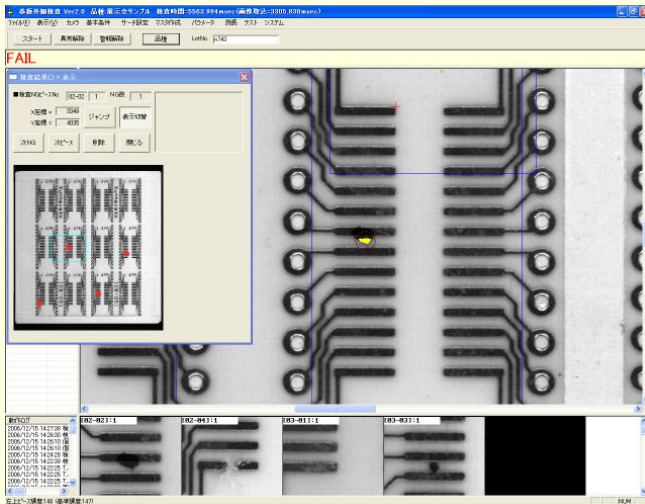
基板外観検査 Ver2.0 品種 展示会サンプル 検査時間:5563.984msec(画像取込=3305.838msec)

ファイル(F) 表示(V) カメラ 基本条件 サーチ設定 マスタ作成 パラメータ 画像 テスト システム

スタート 異常解除 警報解除 品種 LotNo. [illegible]

FAIL

検査結果〇×表示

■検査NGピースNo 02-02 1 NG数 1

X座標＝ 3349
Y座標＝ 4035

ジャンプ 表示切替

次NG 次ピース 削除 閉じる

B02-023:1 B02-043:1 B03-013:1 B03-033:1

実行ログ
2006/12/15 14:27:08 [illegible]
2006/12/15 14:26:08 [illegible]
2006/12/15 14:26:10 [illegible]
2006/12/15 14:25:10 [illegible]
2006/12/15 14:24:09 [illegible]
2006/12/15 14:23:09 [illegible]
2006/12/15 14:22:25 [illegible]
2006/12/15 14:22:25 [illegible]
2006/12/15 14:22:25 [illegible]

左上ピース調整148 (基準調整147)

NUM